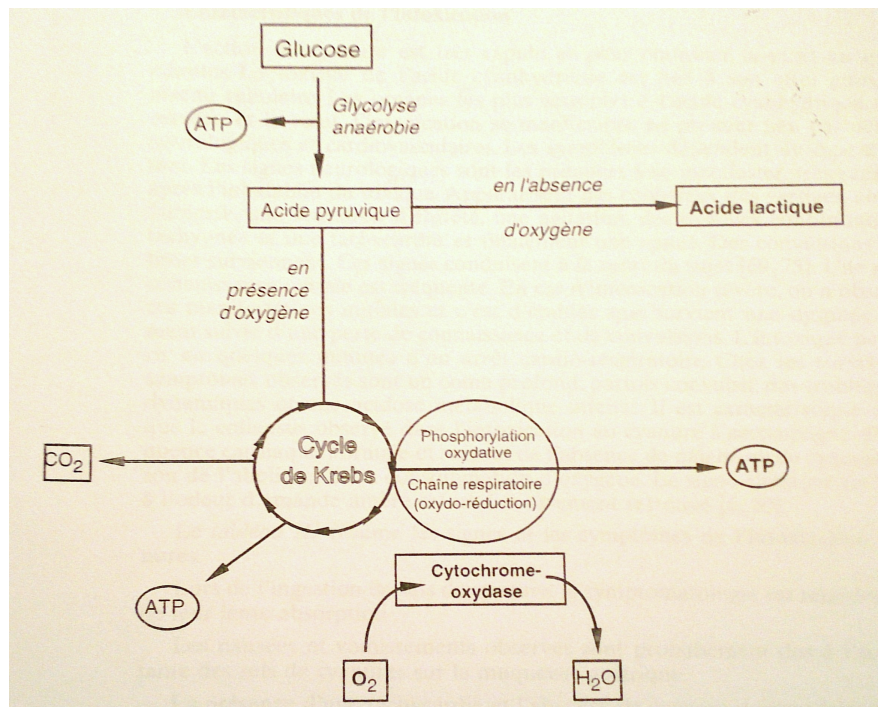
Glucose

ATP

Glycolyse anaérobie

Acide pyruvique

en l'absence d'oxygène

Acide lactique

en présence d'oxygène

$CO_2$

Cycle de Krebs

Phosphorylation oxydative

Chaîne respiratoire (oxydo-réduction)

ATP

ATP

Cytochrome-oxydase

$O_2$

$H_2O$